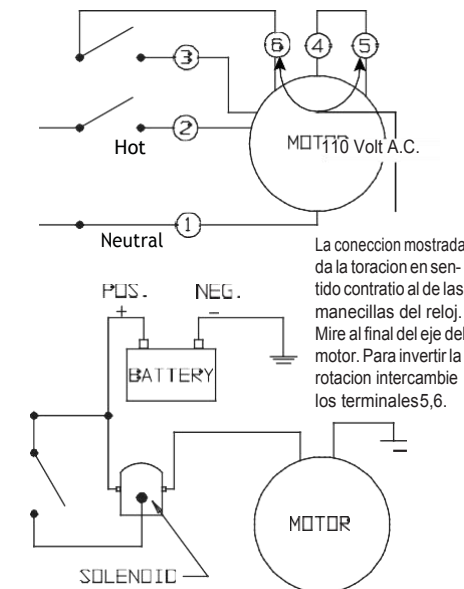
6
4
5
3
2
Hot
MOTOR 110 Volt A.C.
1
Neutral

La coneccion mostrada da la toracion en sentido contratio al de las manecillas del reloj. Mire al final del eje del motor. Para invertir la rotacion intercambie los terminales5,6.

POS.
+
NEG.
−
BATTERY

MOTOR
SOLENOID